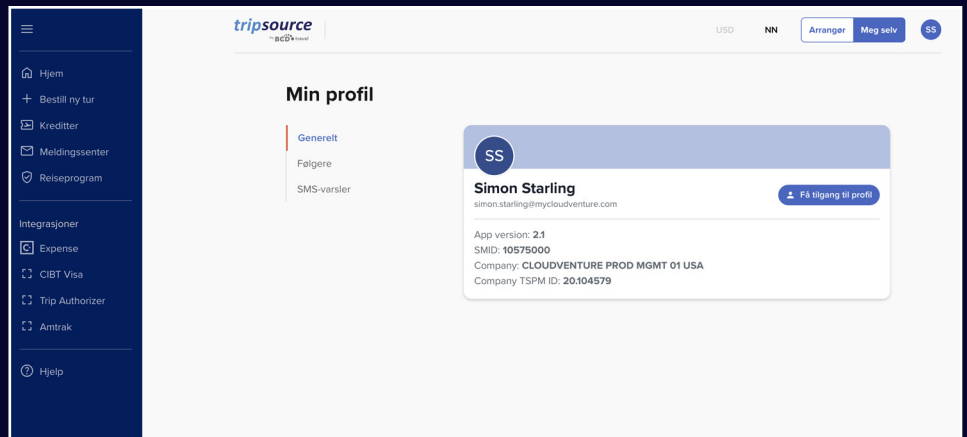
Hjem
Bestill ny tur
Kreditter
Meldingssenter
Reiseprogram

Integrasjoner
Expense
CIBT Visa
Trip Authorizer
Amtrak

Hjelp

tripsource by BCD travel

USD NN Arranger Meg selv SS

Min profil

Generelt
Følgere
SMS-varsler

SS
Simon Starling
simon.starling@mycloudventure.com
Få tilgang til profil

App version: 2.1
SMID: 10575000
Company: CLOUDVENTURE PROD MGMT 01 USA
Company TSPM ID: 20.104579